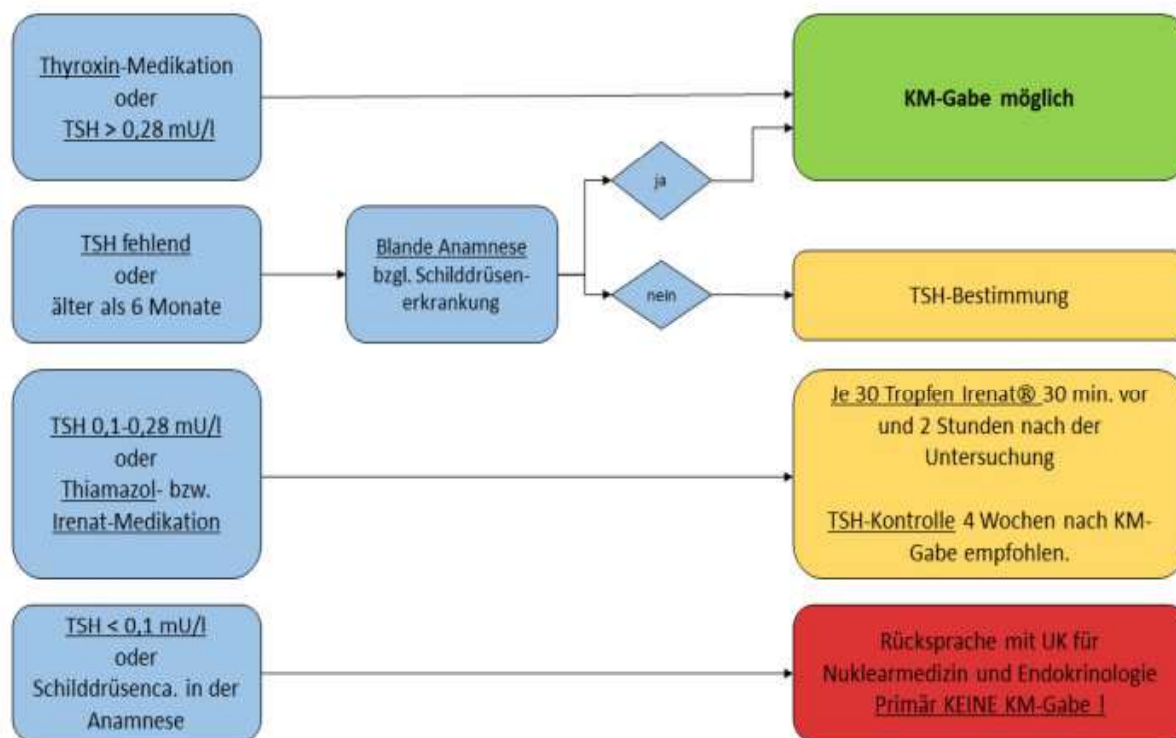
Thyroxin-Medikation
oder
TSH > 0,28 mU/l

KM-Gabe möglich

ja

TSH fehlend
oder
älter als 6 Monate

Blande Anamnese
bzgl. Schilddrüsenerkrankung

nein

TSH-Bestimmung

TSH 0,1-0,28 mU/l
oder
Thiamazol- bzw.
Irenat-Medikation

Je 30 Tropfen Irenat® 30 min. vor und 2 Stunden nach der Untersuchung

TSH-Kontrolle 4 Wochen nach KM-Gabe empfohlen.

TSH < 0,1 mU/l
oder
Schilddrüsenca. in der
Anamnese

Rücksprache mit UK für Nuklearmedizin und Endokrinologie
Primär KEINE KM-Gabe !